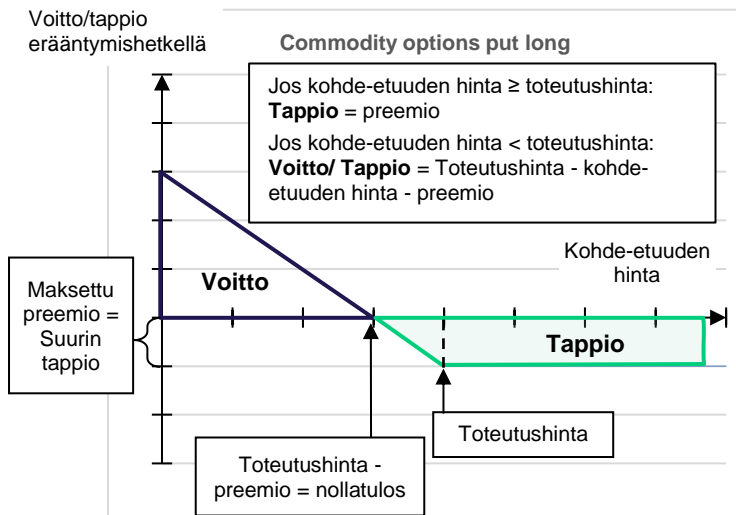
Voitto/tappio erääntymishetkellä

Commodity options put long

Jos kohde-etuuden hinta ≥ toteutushinta:
**Tappio** = preemio

Jos kohde-etuuden hinta < toteutushinta:
**Voitto/ Tappio** = Toteutushinta - kohde-etuuden hinta - preemio

Kohde-etuuden hinta

Voitto

Maksettu preemio = Suurin tappio

Tappio

Toteutushinta

Toteutushinta - preemio = nollatulos